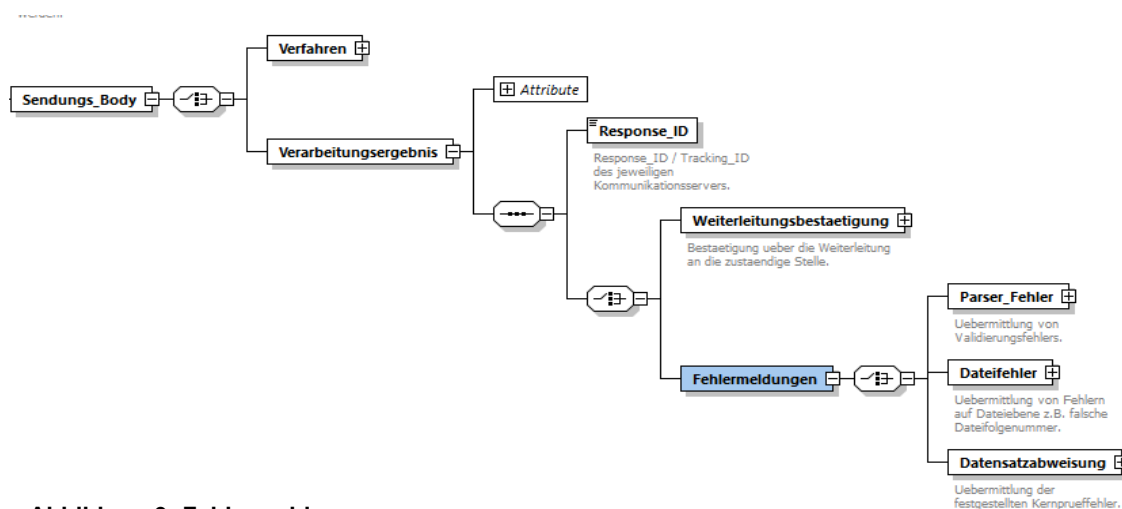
Sendungs_Body

Verfahren

Verarbeitungsergebnis

Attribute

Response_ID

Response_ID / Tracking_ID des jeweiligen Kommunikationsservers.

Weiterleitungsbestaetigung

Bestaetigung ueber die Weiterleitung an die zustaendige Stelle.

Fehlermeldungen

Parser_Fehler

Uebermittlung von Validierungsfehlers.

Dateifehler

Uebermittlung von Fehlern auf Dateiebene z.B. falsche Dateifolgenummer.

Datensatzabweisung

Uebermittlung der festgestellten Kernprueffehler.

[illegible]